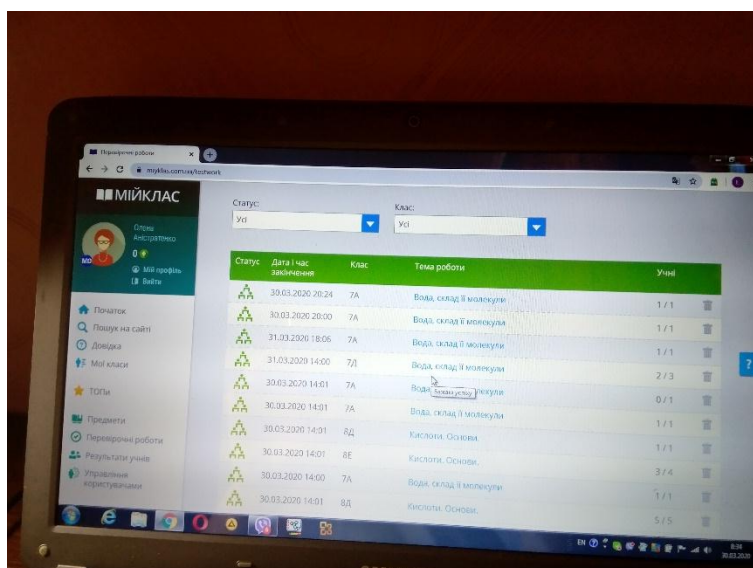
Перевірочні роботи

miyklas.com.ua/testwork

МІЙКЛАС

Олена Анастратенко

0

Мій профіль

Вийти

Початок

Пошук на сайті

Довідка

Мої класи

ТОПи

Предмети

Перевірочні роботи

Результати учнів

Управління користувачами

Статус:
Усі

Клас:
Усі

| Статус | Дата і час закінчення | Клас | Тема роботи | Учні |
|---|---|---|---|---|
| | 30.03.2020 20:24 | 7А | Вода, склад її молекули | 1 / 1 |
| | 30.03.2020 20:00 | 7А | Вода, склад її молекули | 1 / 1 |
| | 31.03.2020 18:06 | 7А | Вода, склад її молекули | 1 / 1 |
| | 31.03.2020 14:00 | 7Д | Вода, склад її молекули | 2 / 3 |
| | 30.03.2020 14:01 | 7А | Вода, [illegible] молекули | 0 / 1 |
| | 30.03.2020 14:01 | 7А | Вода, склад її молекули | 1 / 1 |
| | 30.03.2020 14:01 | 8Д | Кислоти. Основи. | 1 / 1 |
| | 30.03.2020 14:01 | 8Е | Кислоти. Основи. | 1 / 1 |
| | 30.03.2020 14:00 | 7А | Вода, склад її молекули | 3 / 4 |
| | 30.03.2020 14:01 | 8Д | Кислоти. Основи. | 1 / 1 |
| | | | | 5 / 5 |

Змінити успіху

EN

8:38
30.03.2020